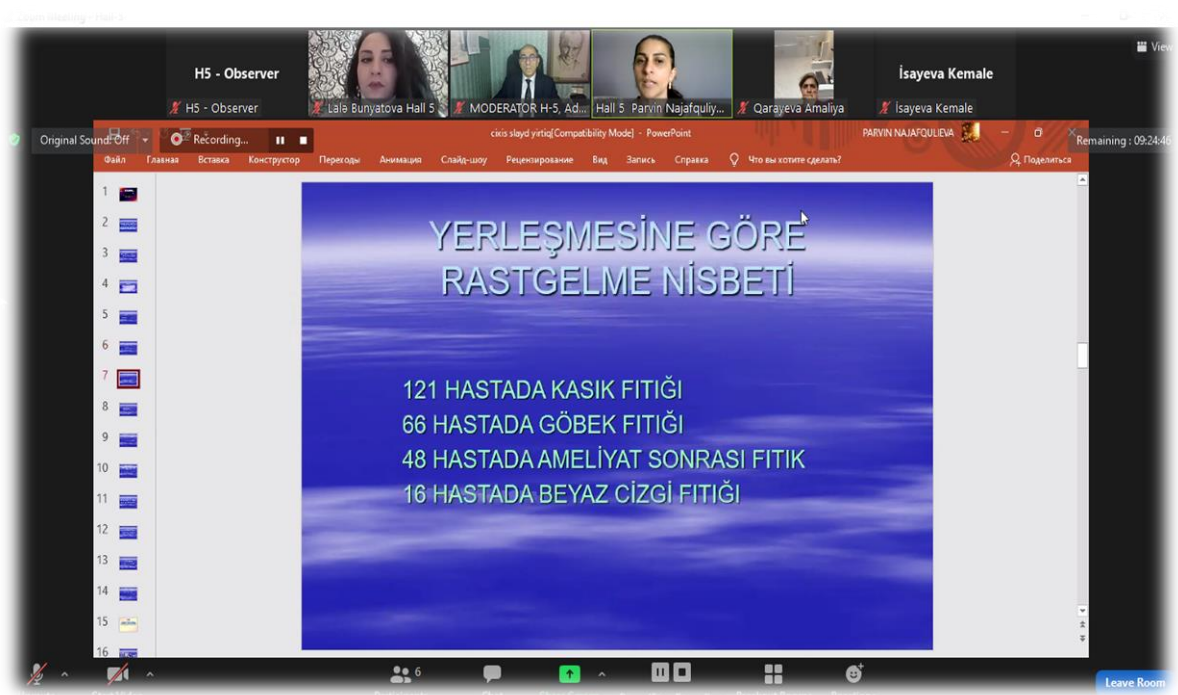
H5 - Observer

H5 - Observer

Lala Bunyatova Hall 5

MODERATOR H-5, Ad...

Hall 5 Parvin Najafquliy...

Qarayeva Amaliya

İsayeva Kemale

İsayeva Kemale

View

Original Sound: Off

Recording...

Remaining : 09:24:46

cixis slayd yirtiq[Compatibility Mode] - PowerPoint

PARVIN NAJAFQULIEVA

Файл Главная Вставка Конструктор Переходы Анимация Слайд-шоу Рецензирование Вид Запись Справка Что вы хотите сделать? Поделиться

1 2 3 4 5 6 7 8 9 10 11 12 13 14 15 16

YERLEŞMESİNE GÖRE RASTGELME NİSBETİ

121 HASTADA KASIK FITIĞI
66 HASTADA GÖBEK FITIĞI
48 HASTADA AMELİYAT SONRASI FITIK
16 HASTADA BEYAZ CİZGİ FITIĞI

6

Leave Room